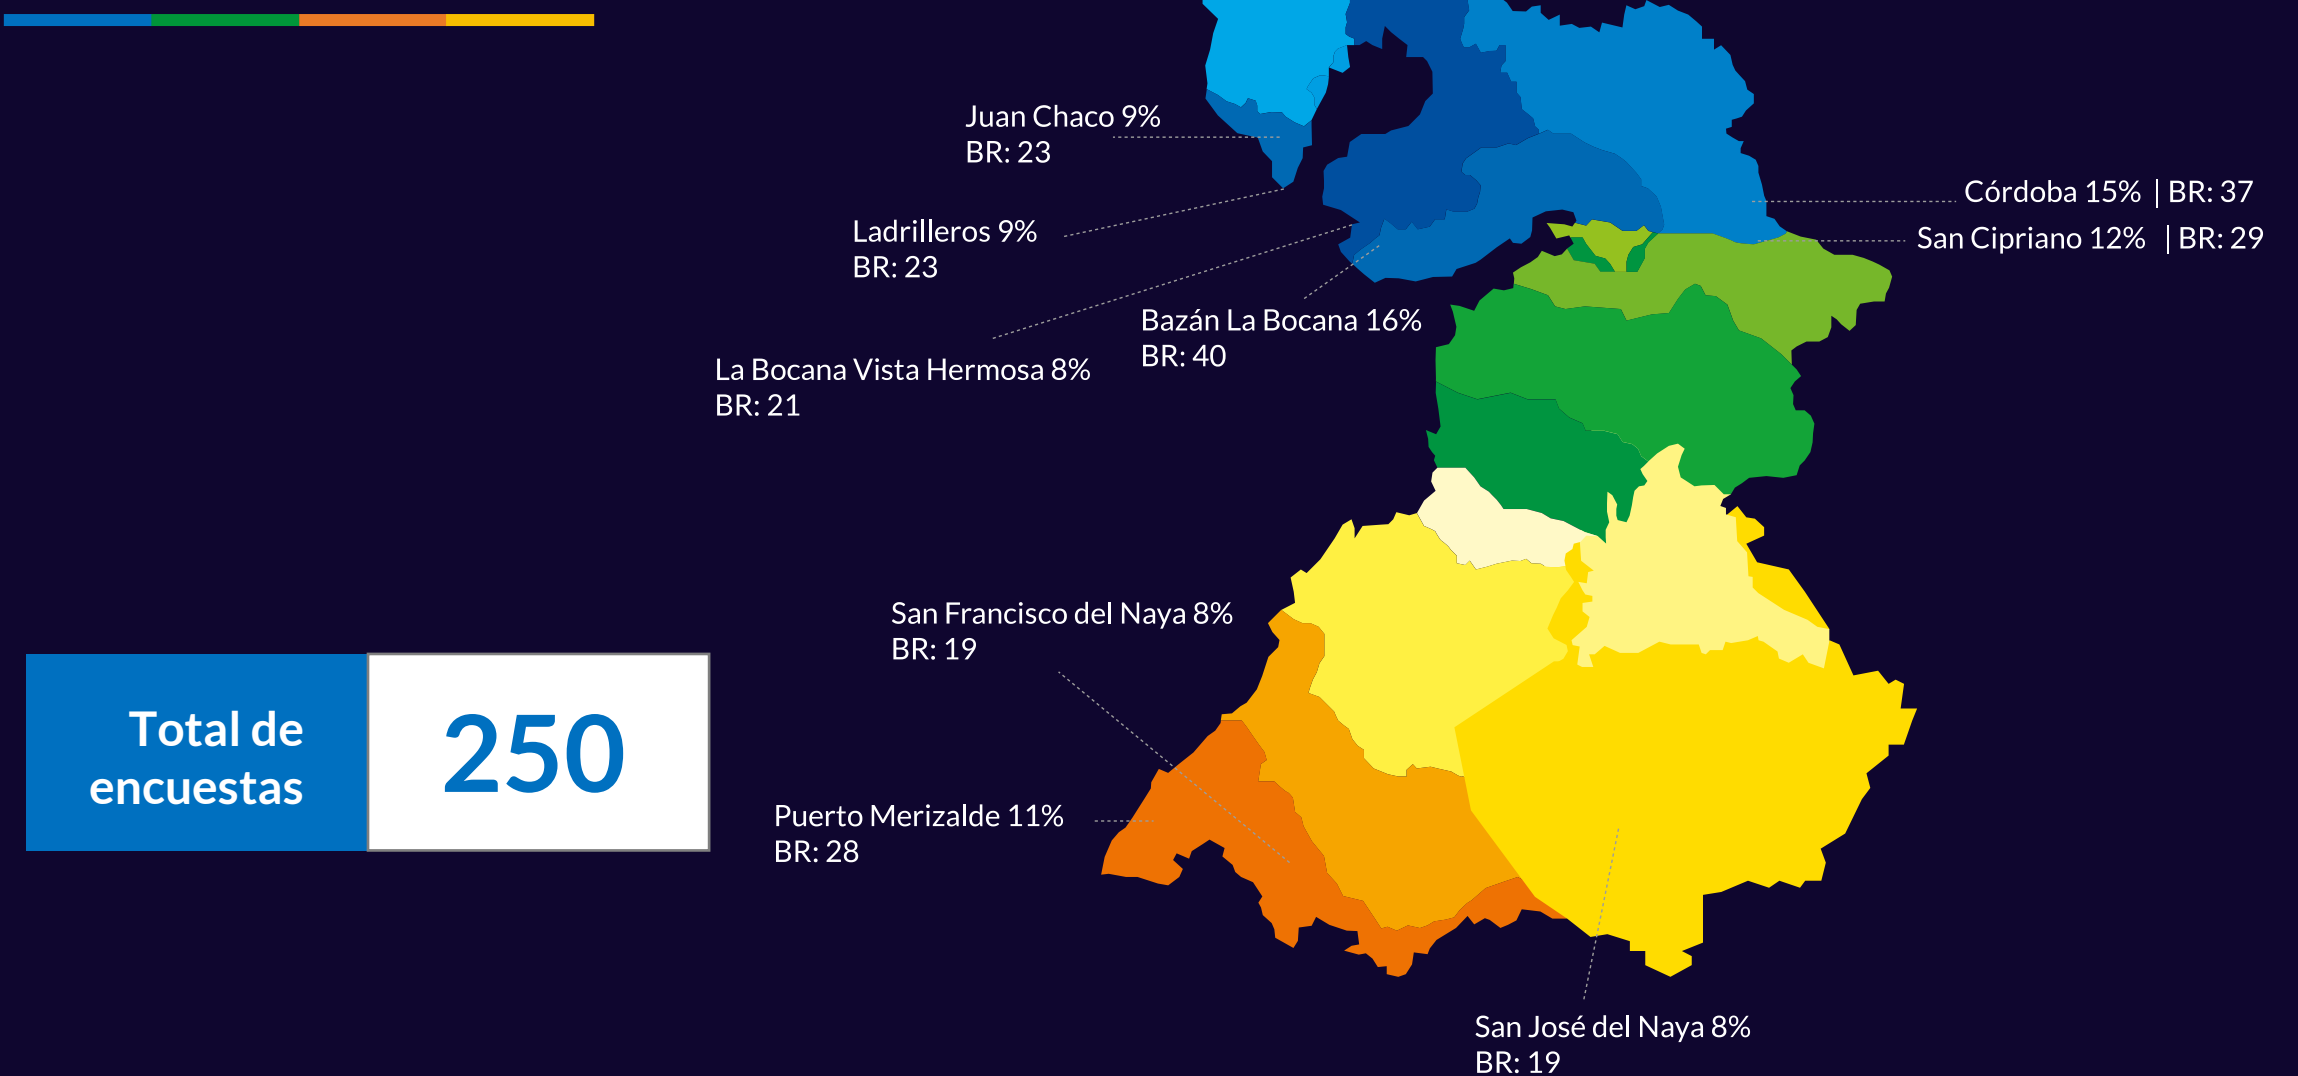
Juan Chaco 9%
BR: 23

Córdoba 15% | BR: 37

San Cipriano 12% | BR: 29

Ladrilleros 9%
BR: 23

Bazán La Bocana 16%
BR: 40

La Bocana Vista Hermosa 8%
BR: 21

San Francisco del Naya 8%
BR: 19

Total de encuestas

250

Puerto Merizalde 11%
BR: 28

San José del Naya 8%
BR: 19